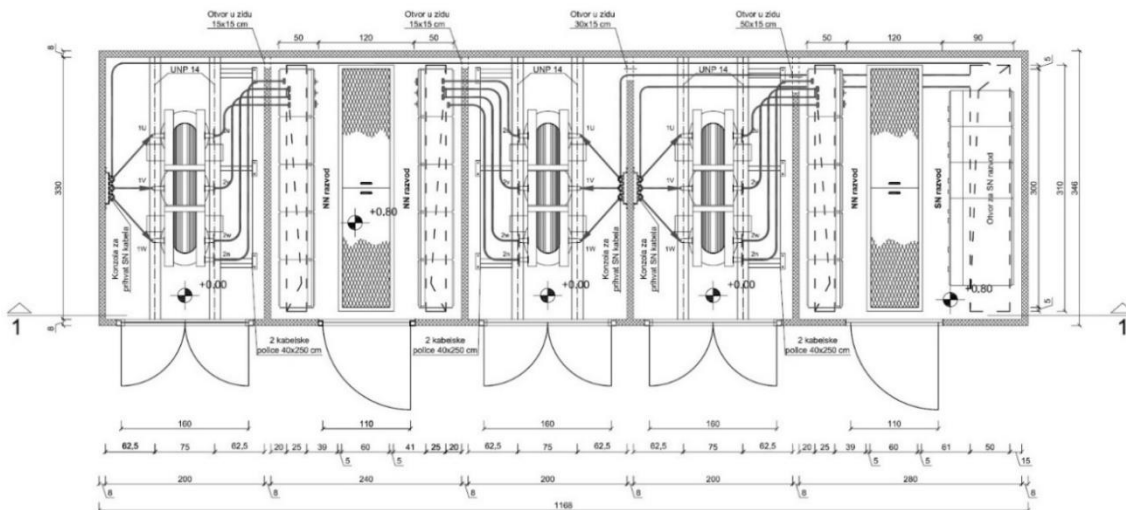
Otvor u zidu 15x15 cm
Otvor u zidu 15x15 cm
Otvor u zidu 30x15 cm
Otvor u zidu 50x15 cm

50 120 50 50 120 90

UNP 14 UNP 14 UNP 14

8
330
8

1U 1V 1W 2u 2v 2w
1U 1V 1W 2u 2v 2w
1U 1V 1W 2u 2v 2w

Konzola za prihvat SN kabela
NN razvod
+0,80
Konzola za prihvat SN kabela
NN razvod
SN razvod
Otvor za SN razvod
+0,80

+0,00 +0,00 +0,00

5
300
310
346
5

1
1

2 kabelske police 40x250 cm
2 kabelske police 40x250 cm
2 kabelske police 40x250 cm

160 110 160 160 110

62,5 75 62,5 20 25 39 60 41 25 20 62,5 75 62,5 62,5 75 62,5 20 25 39 60 61 50

5 5 5 5 15

8 200 8 240 8 200 8 200 8 280 8

1168